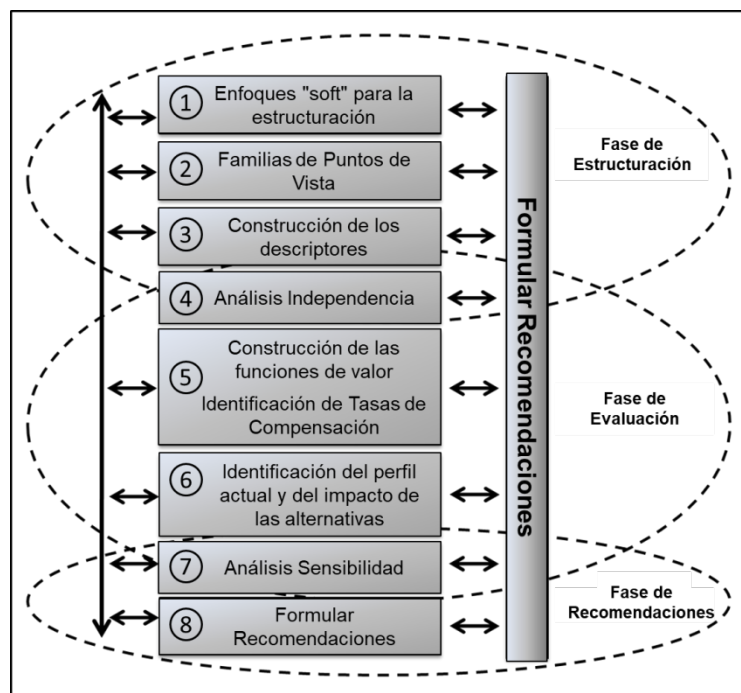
1 Enfoques "soft" para la estructuración

2 Familias de Puntos de Vista

3 Construcción de los descriptores

4 Análisis Independencia

5 Construcción de las funciones de valor
Identificación de Tasas de Compensación

6 Identificación del perfil actual y del impacto de las alternativas

7 Análisis Sensibilidad

8 Formular Recomendaciones

Formular Recomendaciones

Fase de Estructuración

Fase de Evaluación

Fase de Recomendaciones